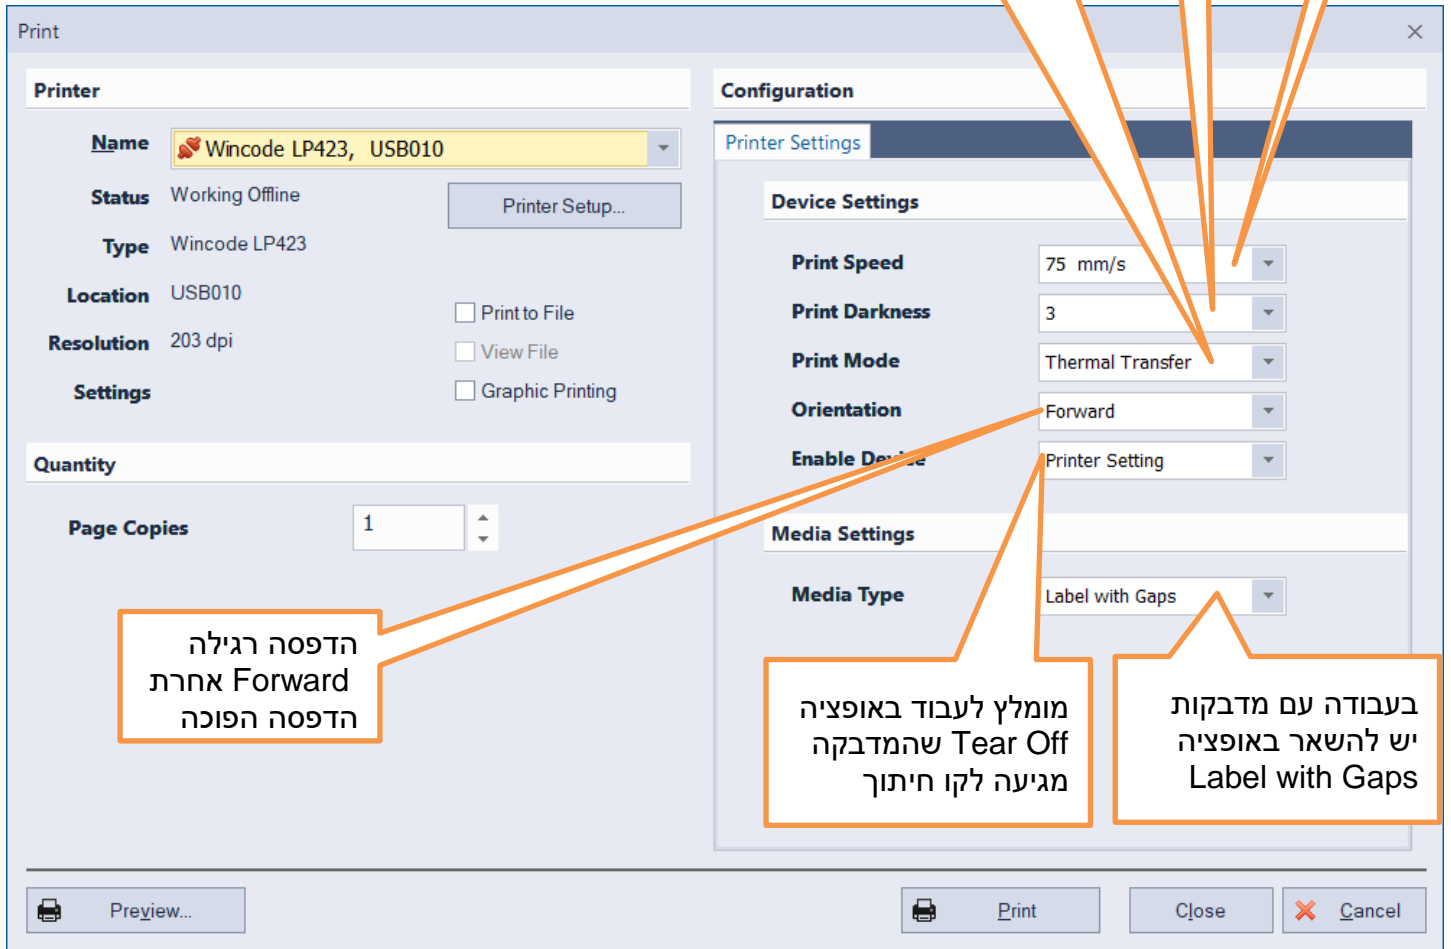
Print

Printer

Name Wincode LP423, USB010

Status Working Offline

Printer Setup...

Type Wincode LP423

Location USB010

Print to File

Resolution 203 dpi

View File

Settings

Graphic Printing

Quantity

Page Copies 1

Configuration

Printer Settings

Device Settings

Print Speed 75 mm/s

Print Darkness 3

Print Mode Thermal Transfer

Orientation Forward

Enable Device Printer Setting

Media Settings

Media Type Label with Gaps

הדפסה רגילה Forward אחרת הדפסה הפוכה

מומלץ לעבוד באופציה Tear Off שהמדבקה מגיעה לקו חיתוך

בעבודה עם מדבקות יש להשאר באופציה Label with Gaps

Preview...

Print

Close

Cancel